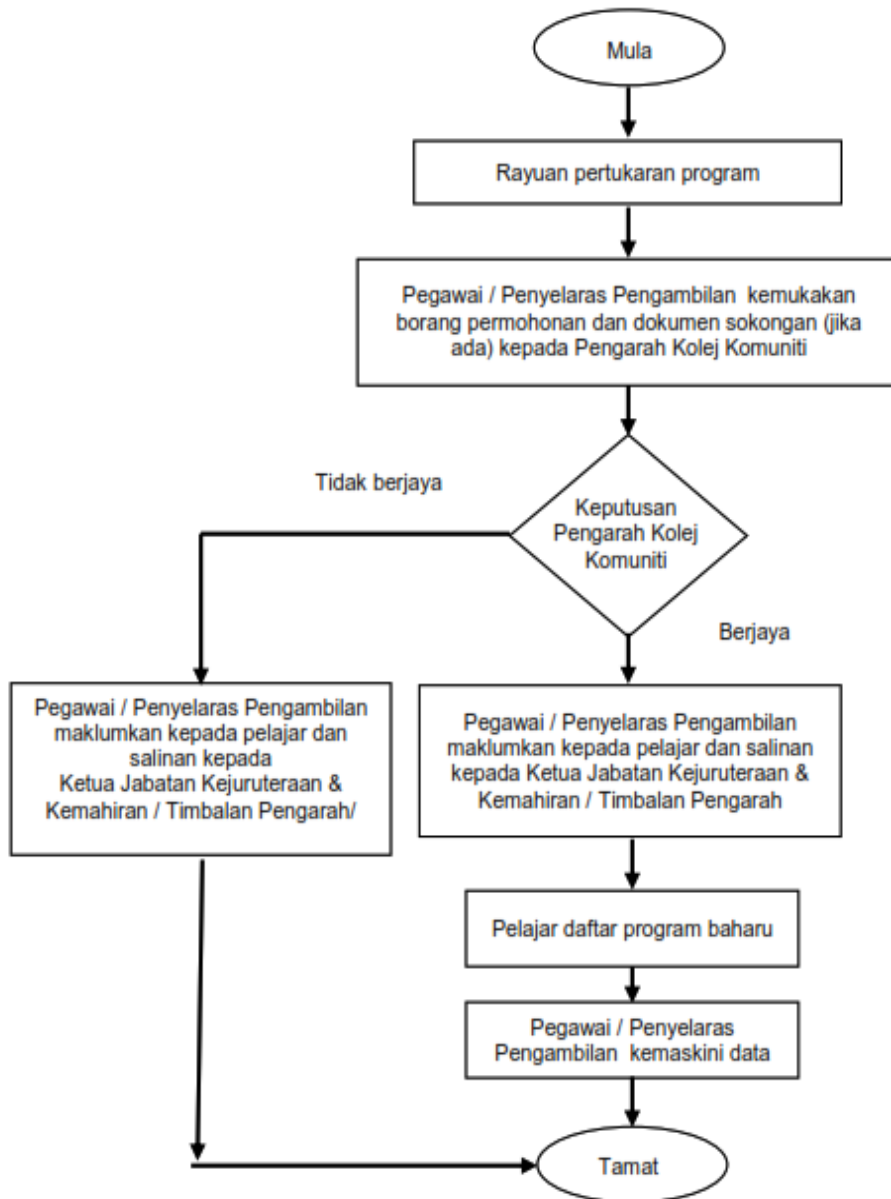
Mula

Rayuan pertukaran program

Pegawai / Penyelaras Pengambilan kemukakan borang permohonan dan dokumen sokongan (jika ada) kepada Pengarah Kolej Komuniti

Tidak berjaya

Keputusan Pengarah Kolej Komuniti

Berjaya

Pegawai / Penyelaras Pengambilan maklumkan kepada pelajar dan salinan kepada Ketua Jabatan Kejuruteraan & Kemahiran / Timbalan Pengarah/

Pegawai / Penyelaras Pengambilan maklumkan kepada pelajar dan salinan kepada Ketua Jabatan Kejuruteraan & Kemahiran / Timbalan Pengarah

Pelajar daftar program baharu

Pegawai / Penyelaras Pengambilan kemaskini data

Tamat